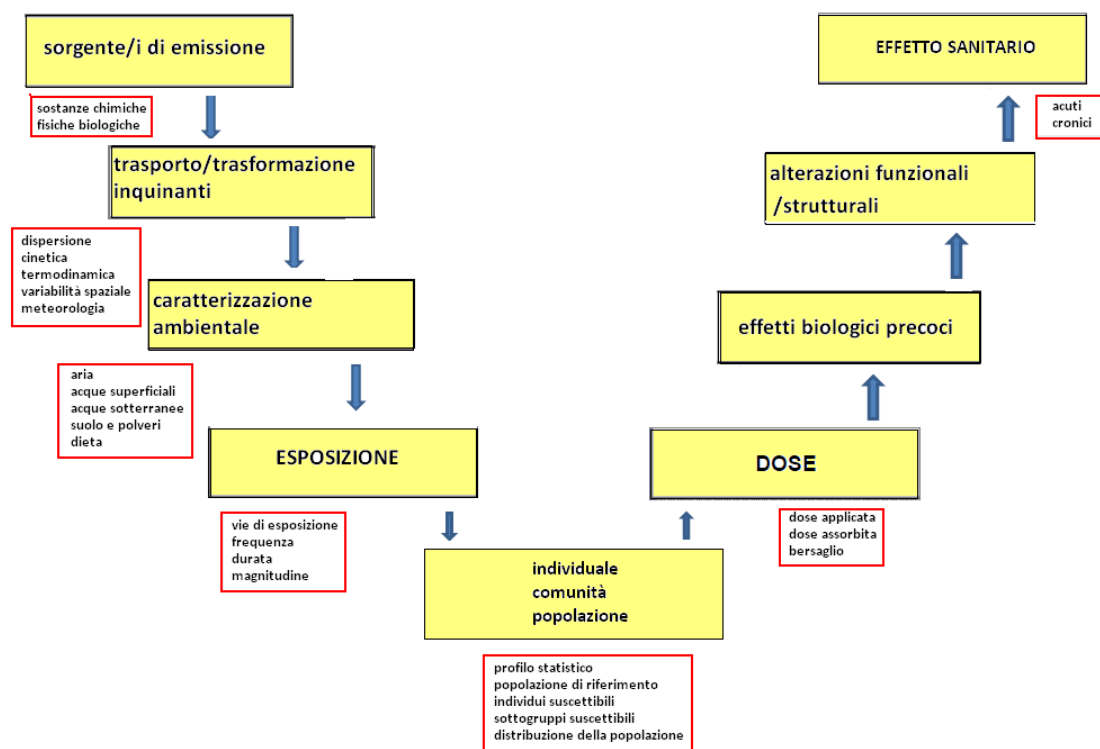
sorgente/i di emissione

sostanze chimiche
fisiche biologiche

trasporto/trasformazione inquinanti

dispersione
cinetica
termodinamica
variabilità spaziale
meteorologia

caratterizzazione ambientale

aria
acque superficiali
acque sotterranee
suolo e polveri
dieta

ESPOSIZIONE

vie di esposizione
frequenza
durata
magnitudine

individuale
comunità
popolazione

profilo statistico
popolazione di riferimento
individui suscettibili
sottogruppi suscettibili
distribuzione della popolazione

DOSE

dose applicata
dose assorbita
bersaglio

effetti biologici precoci

alterazioni funzionali /strutturali

EFFETTO SANITARIO

acuti
cronici